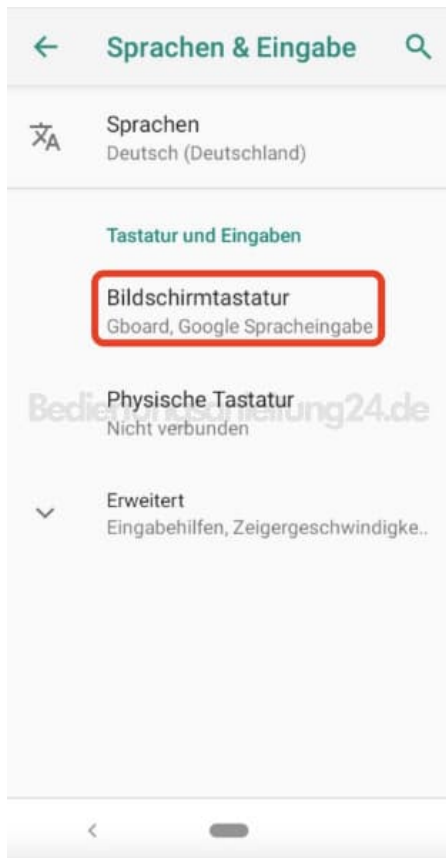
Sprachen & Eingabe

Sprachen
Deutsch (Deutschland)

Tastatur und Eingaben

Bildschirmtastatur
Gboard, Google Spracheingabe

Physische Tastatur
Nicht verbunden

Bedienungsanleitung24.de

Erweitert
Eingabehilfen, Zeigergeschwindigke..